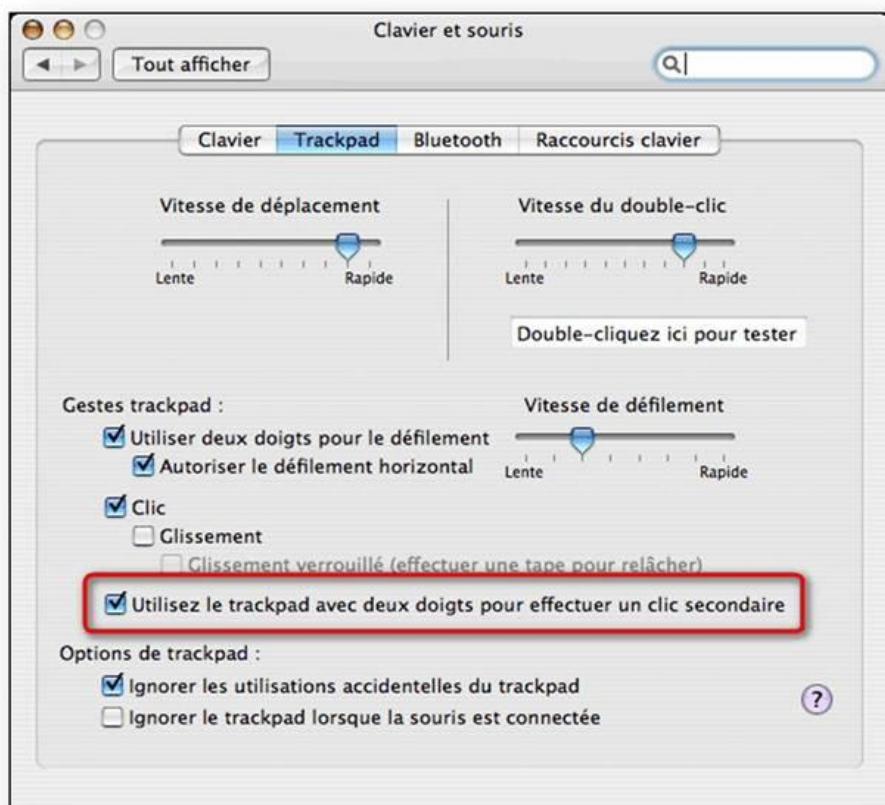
Clavier et souris

Tout afficher

Clavier | Trackpad | Bluetooth | Raccourcis clavier

Vitesse de déplacement

Lente Rapide

Vitesse du double-clic

Lente Rapide

Double-cliquez ici pour tester

Gestes trackpad :

Vitesse de défilement

Utiliser deux doigts pour le défilement

Autoriser le défilement horizontal

Lente Rapide

Clic

Glissement

Glissement verrouillé (effectuer une tape pour relâcher)

Utilisez le trackpad avec deux doigts pour effectuer un clic secondaire

Options de trackpad :

Ignorer les utilisations accidentelles du trackpad

Ignorer le trackpad lorsque la souris est connectée

?